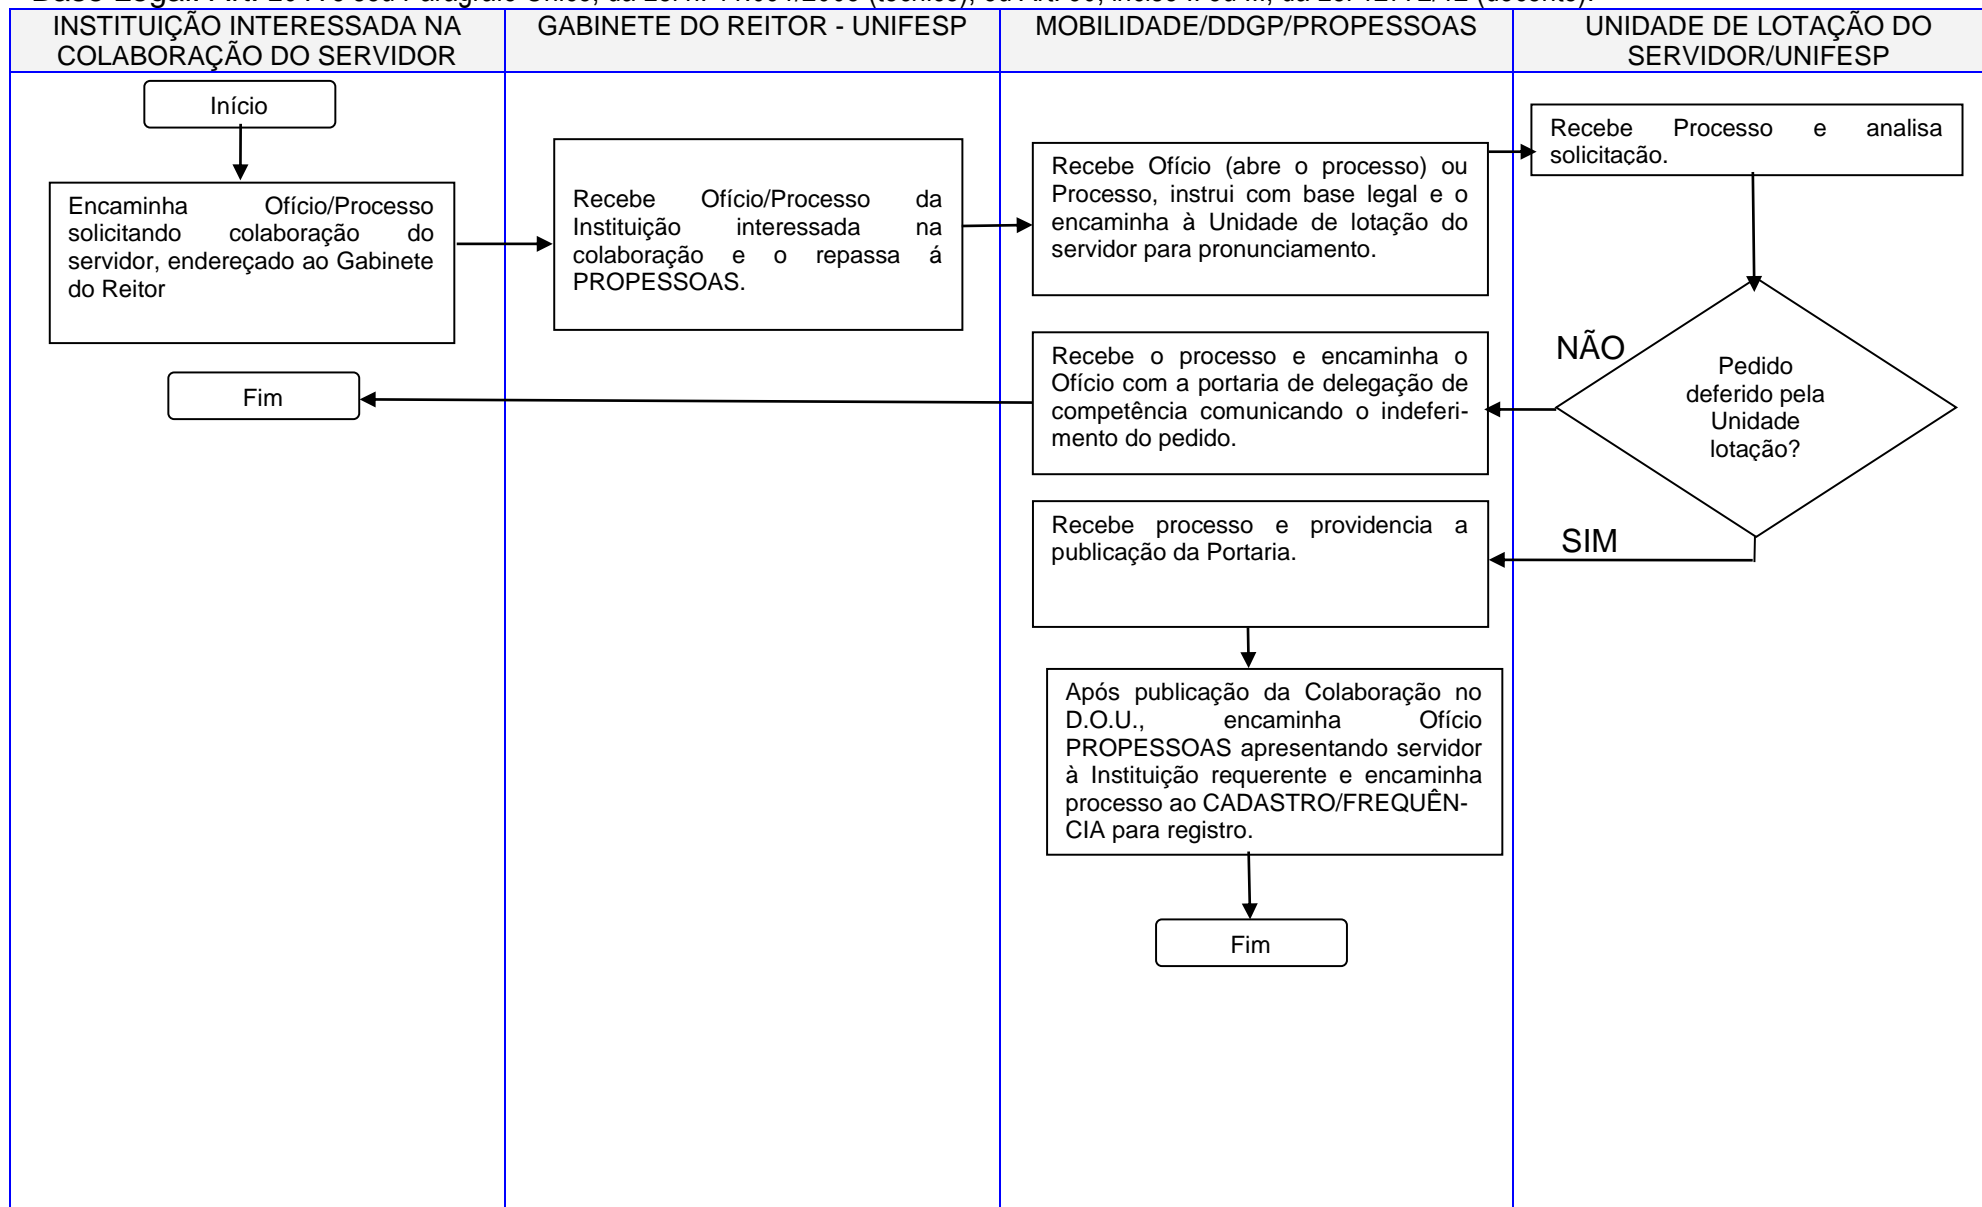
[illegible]

INSTITUIÇÃO INTERESSADA NA COLABORAÇÃO DO SERVIDOR

GABINETE DO REITOR - UNIFESP

MOBILIDADE/DDGP/PROPESSOAS

UNIDADE DE LOTAÇÃO DO SERVIDOR/UNIFESP

Início

Encaminha Ofício/Processo solicitando colaboração do servidor, endereçado ao Gabinete do Reitor

Recebe Ofício/Processo da Instituição interessada na colaboração e o repassa á PROPESSOAS.

Recebe Ofício (abre o processo) ou Processo, instrui com base legal e o encaminha à Unidade de lotação do servidor para pronunciamento.

Recebe Processo e analisa solicitação.

Pedido deferido pela Unidade lotação?

NÃO

Recebe o processo e encaminha o Ofício com a portaria de delegação de competência comunicando o indeferimento do pedido.

Fim

SIM

Recebe processo e providencia a publicação da Portaria.

Após publicação da Colaboração no D.O.U., encaminha Ofício PROPESSOAS apresentando servidor à Instituição requerente e encaminha processo ao CADASTRO/FREQUÊNCIA para registro.

Fim